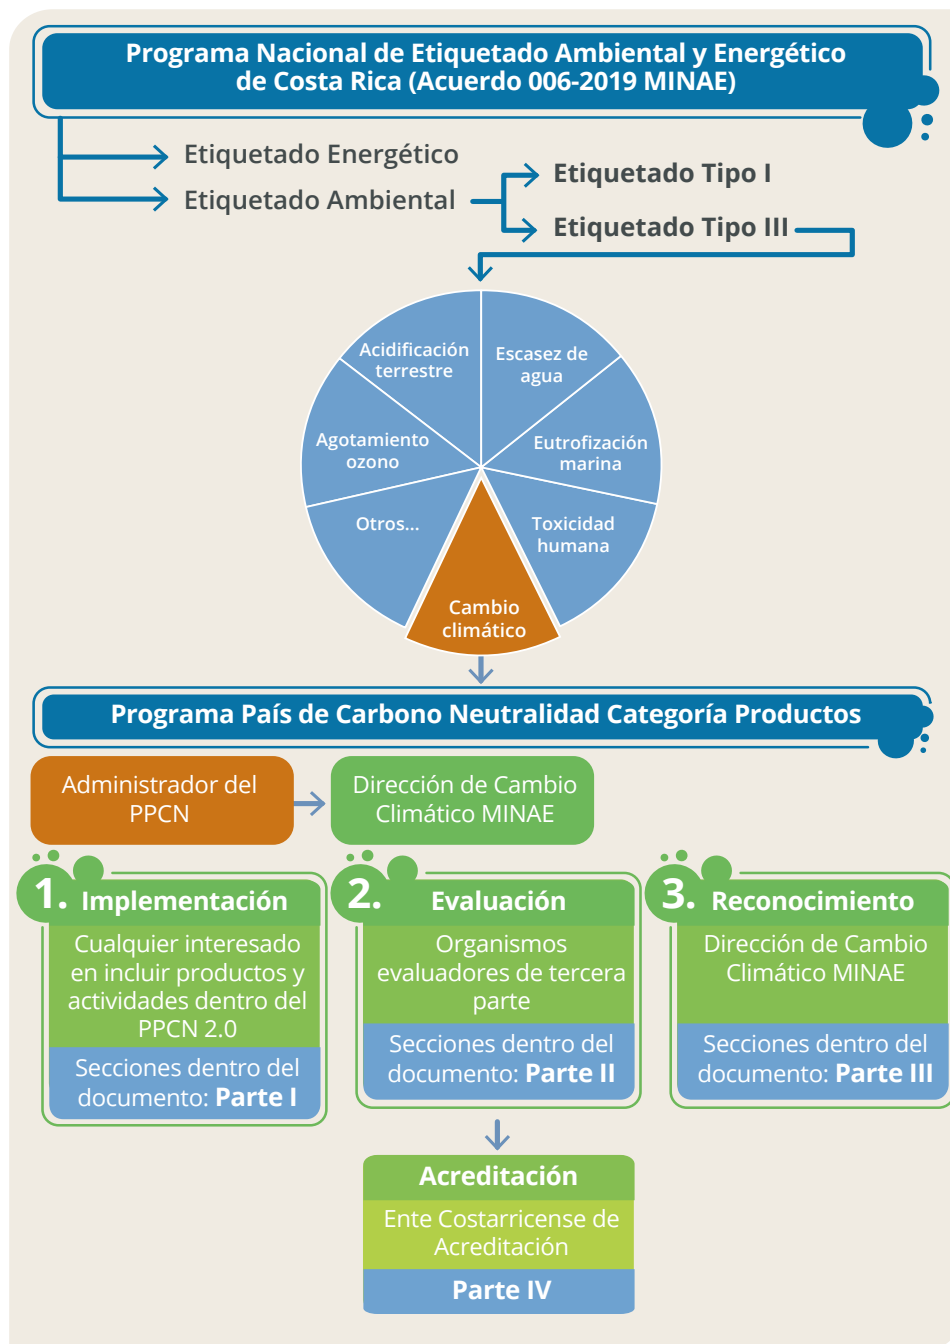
Programa Nacional de Etiquetado Ambiental y Energético de Costa Rica (Acuerdo 006-2019 MINAE)

Etiquetado Energético

Etiquetado Ambiental

Etiquetado Tipo I

Etiquetado Tipo III

Acidificación terrestre

Escasez de agua

Agotamiento ozono

Eutrofización marina

Otros...

Toxicidad humana

Cambio climático

Programa País de Carbono Neutralidad Categoría Productos

Administrador del PPCN

Dirección de Cambio Climático MINAE

1. Implementación

Cualquier interesado en incluir productos y actividades dentro del PPCN 2.0

Secciones dentro del documento: **Parte I**

2. Evaluación

Organismos evaluadores de tercera parte

Secciones dentro del documento: **Parte II**

3. Reconocimiento

Dirección de Cambio Climático MINAE

Secciones dentro del documento: **Parte III**

Acreditación

Ente Costarricense de Acreditación

Parte IV